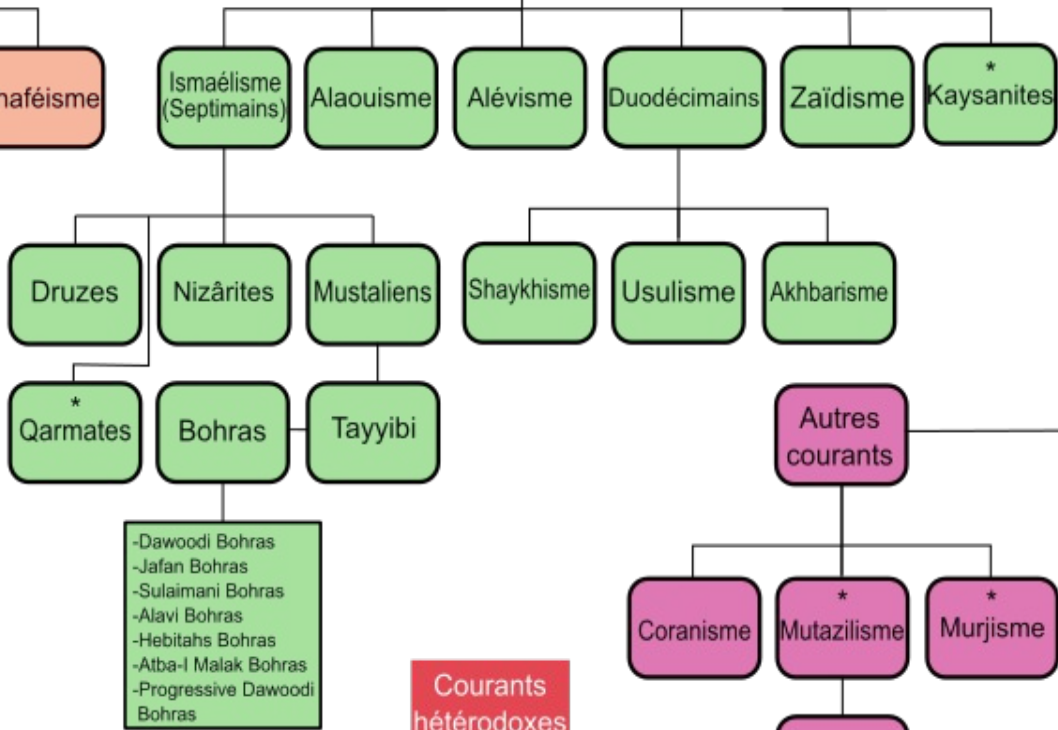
haféisme

Ismaélisme (Septimains)

Alaouisme

Alévisme

Duodécimains

Zaïdisme

* Kaysanites

Druzes

Nizârites

Mustaliens

Shaykhisme

Usulisme

Akhbarisme

* Qarmates

Bohras

Tayyibi

Autres courants

-Dawoodi Bohras
-Jafan Bohras
-Sulaimani Bohras
-Alavi Bohras
-Hebitahs Bohras
-Atba-I Malak Bohras
-Progressive Dawoodi Bohras

Coranisme

* Mutazilisme

* Murjisme

Courants hétérodoxes